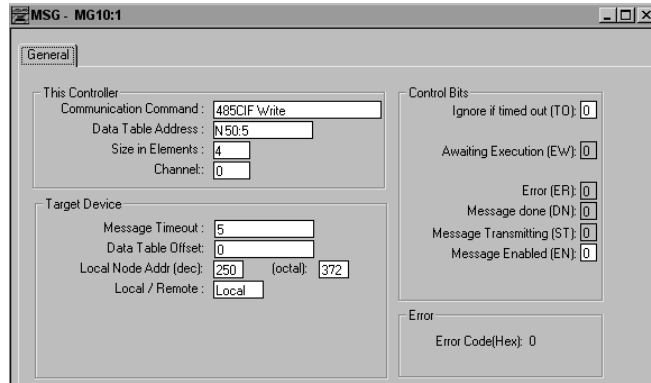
MSG - MG10:1

General

This Controller
Communication Command : 485CIF Write
Data Table Address : N50:5
Size in Elements : 4
Channel: 0

Target Device
Message Timeout : 5
Data Table Offset: 0
Local Node Addr (dec): 250 (octal): 372
Local / Remote : Local

Control Bits
Ignore if timed out (TO): 0
Awaiting Execution (EW): 0
Error (ER): 0
Message done (DN): 0
Message Transmitting (ST): 0
Message Enabled (EN): 0

Error
Error Code(Hex): 0